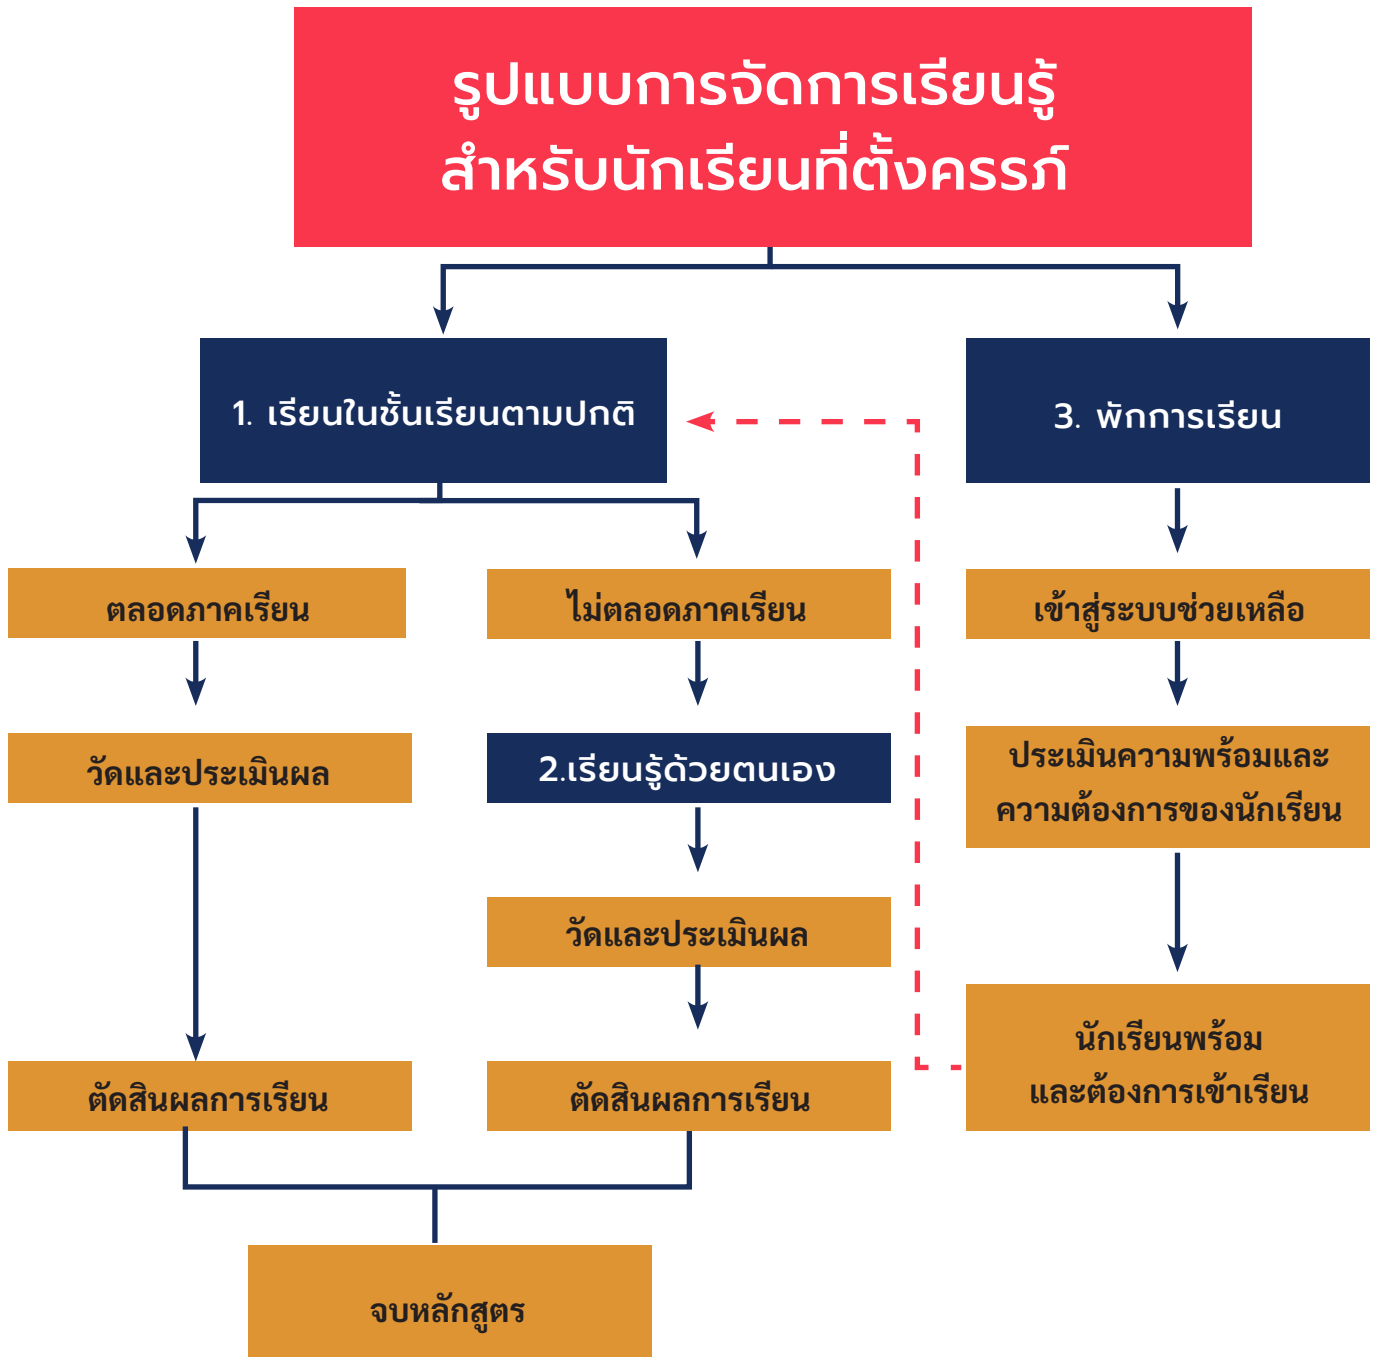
รูปแบบการจัดการเรียนรู้
สำหรับนักเรียนที่ตั้งครรภ์

1. เรียนในชั้นเรียนตามปกติ

3. พักการเรียน

ตลอดภาคเรียน

ไม่ตลอดภาคเรียน

เข้าสู่ระบบช่วยเหลือ

วัดและประเมินผล

2.เรียนรู้ด้วยตนเอง

ประเมินความพร้อมและความต้องการของนักเรียน

วัดและประเมินผล

นักเรียนพร้อมและต้องการเข้าเรียน

ตัดสินผลการเรียน

ตัดสินผลการเรียน

จบหลักสูตร